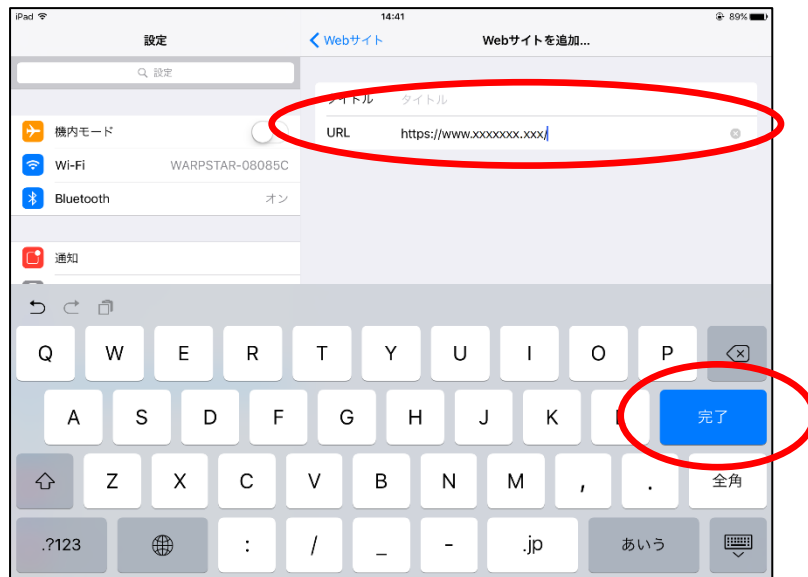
iPad
14:41
89%

設定
設定

機内モード
Wi-Fi WARPSTAR-08085C
Bluetooth オン

通知

Webサイト
Webサイトを追加...

タイトル タイトル
URL https://www.xxxxxxx.xxx/

Q W E R T Y U I O P
A S D F G H J K L 完了
Z X C V B N M , . 全角
.?123 : / _ - .jp あいう